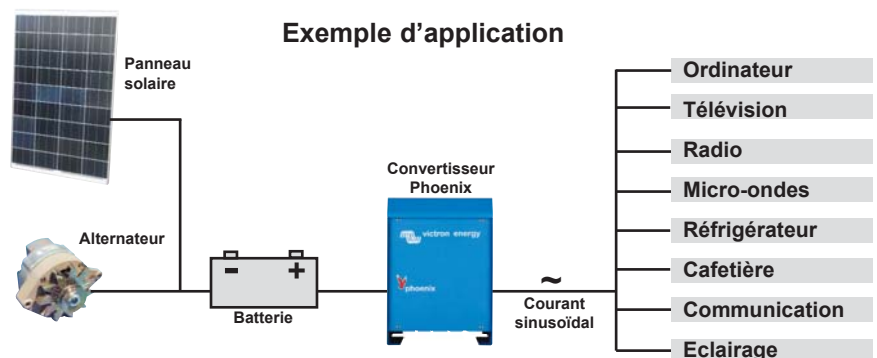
Exemple d'application

Panneau solaire

Alternateur

Batterie

- +

Convertisseur Phoenix

victron energy

phoenix

~

Courant sinusoïdal

Ordinateur

Télévision

Radio

Micro-ondes

Réfrigérateur

Cafetière

Communication

Eclairage